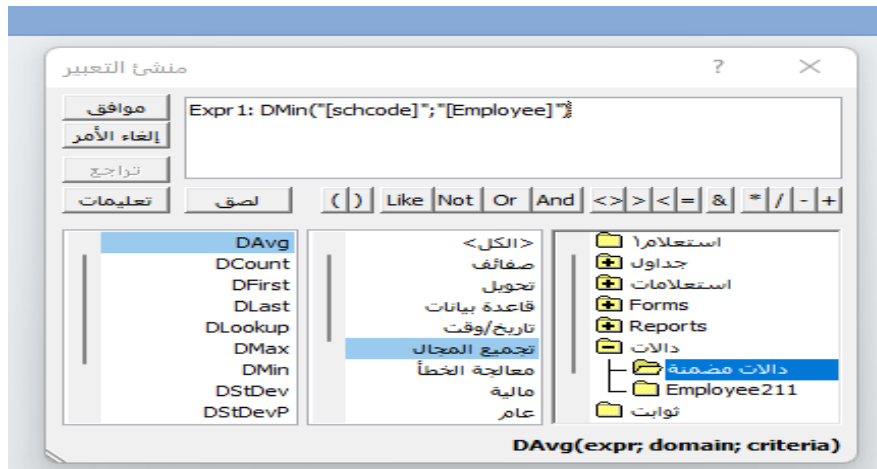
منشئ التعبير

?

Expr1: DMin("[schcode]";"[Employee]")

موافق

إلغاء الأمر

تراجع

تعليمات

لصق

( ) Like Not Or And <> > < = & * / - +

استعلام1
جداول
استعلامات
Forms
Reports
دالات
دالات مضمنة
Employee211
ثوابت

<الكل>
صفائف
تحويل
قاعدة بيانات
تاريخ/وقت
تجميع المجال
معالجة الخطأ
مالية
عام

DAvg
DCount
DFirst
DLast
DLookup
DMax
DMin
DStDev
DStDevP

DAvg(expr; domain; criteria)